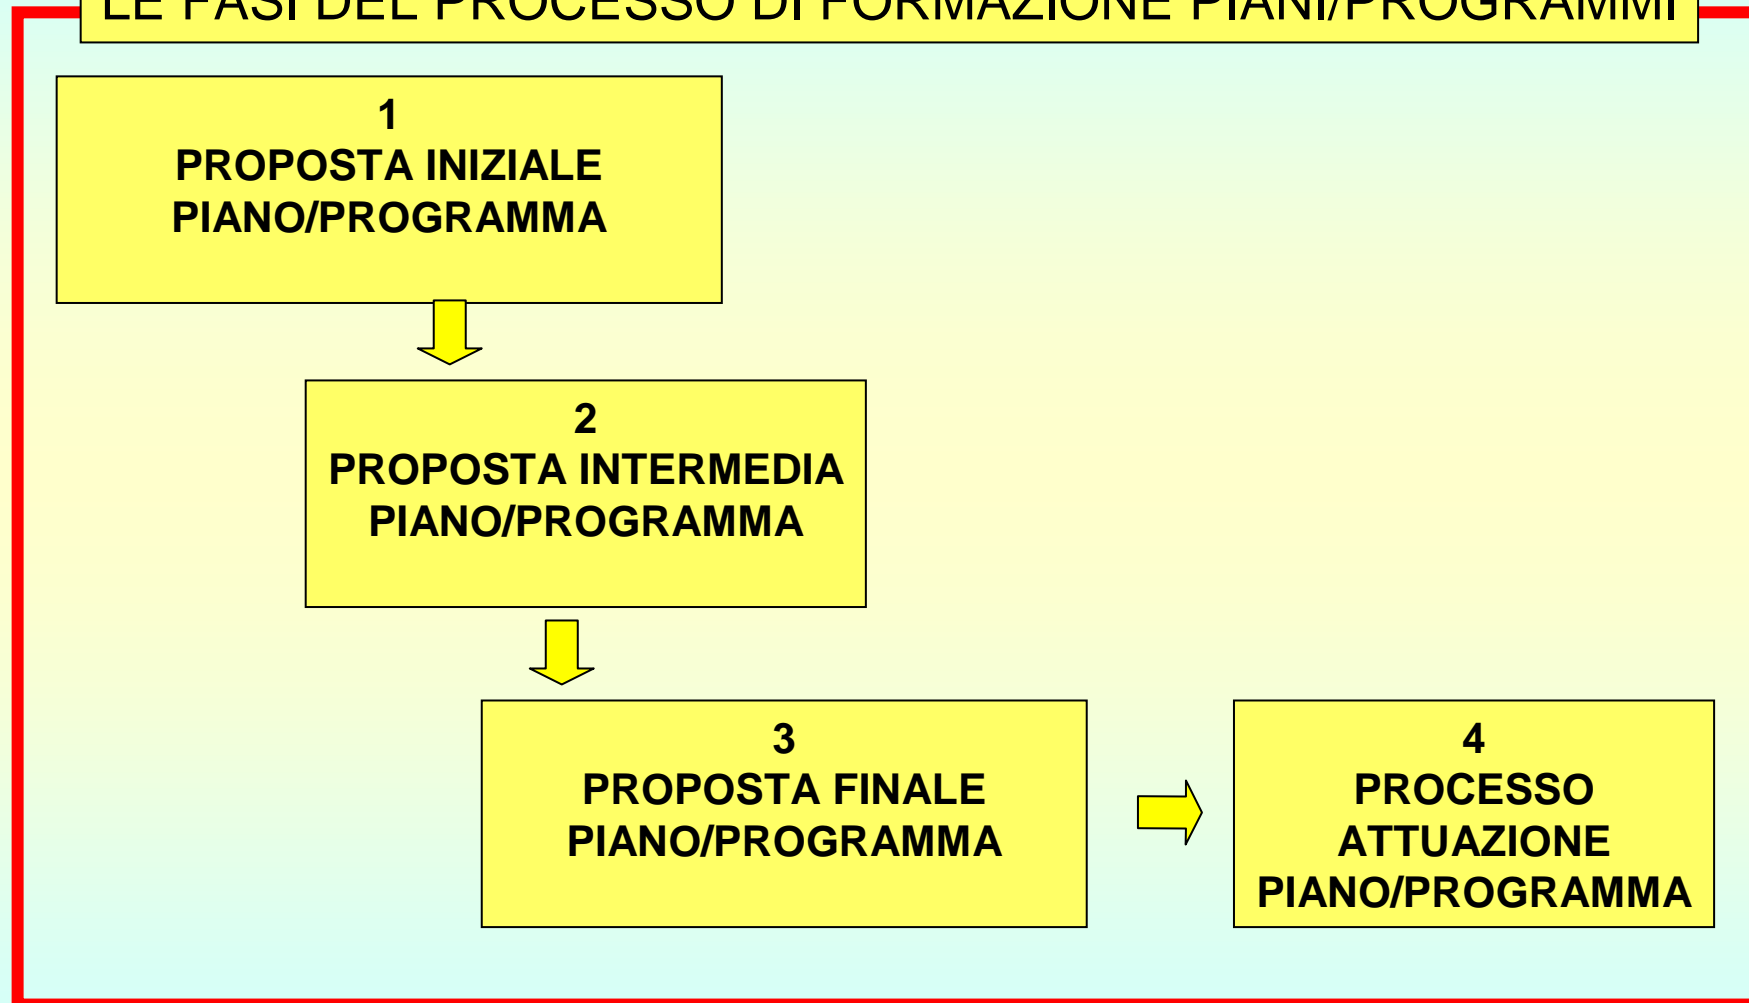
LE FASI DEL PROCESSO DI FORMAZIONE PIANI/PROGRAMMI

1
PROPOSTA INIZIALE
PIANO/PROGRAMMA

2
PROPOSTA INTERMEDIA
PIANO/PROGRAMMA

3
PROPOSTA FINALE
PIANO/PROGRAMMA

4
PROCESSO
ATTUAZIONE
PIANO/PROGRAMMA